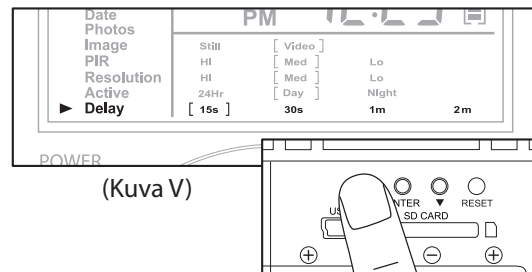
Date
Photos
Image
PIR
Resolution
Active
► Delay

PM

| | | | | |
|---|---|---|---|---|
| Still | [ Video ] | | | |
| HI | [ Med ] | Lo | | |
| HI | [ Med ] | Lo | | |
| 24Hr | [ Day ] | Night | | |
| [ 15s ] | 30s | 1m | 2m | |

POWER

(Kuva V)

US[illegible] ENTER ▼ RESET
SD CARD